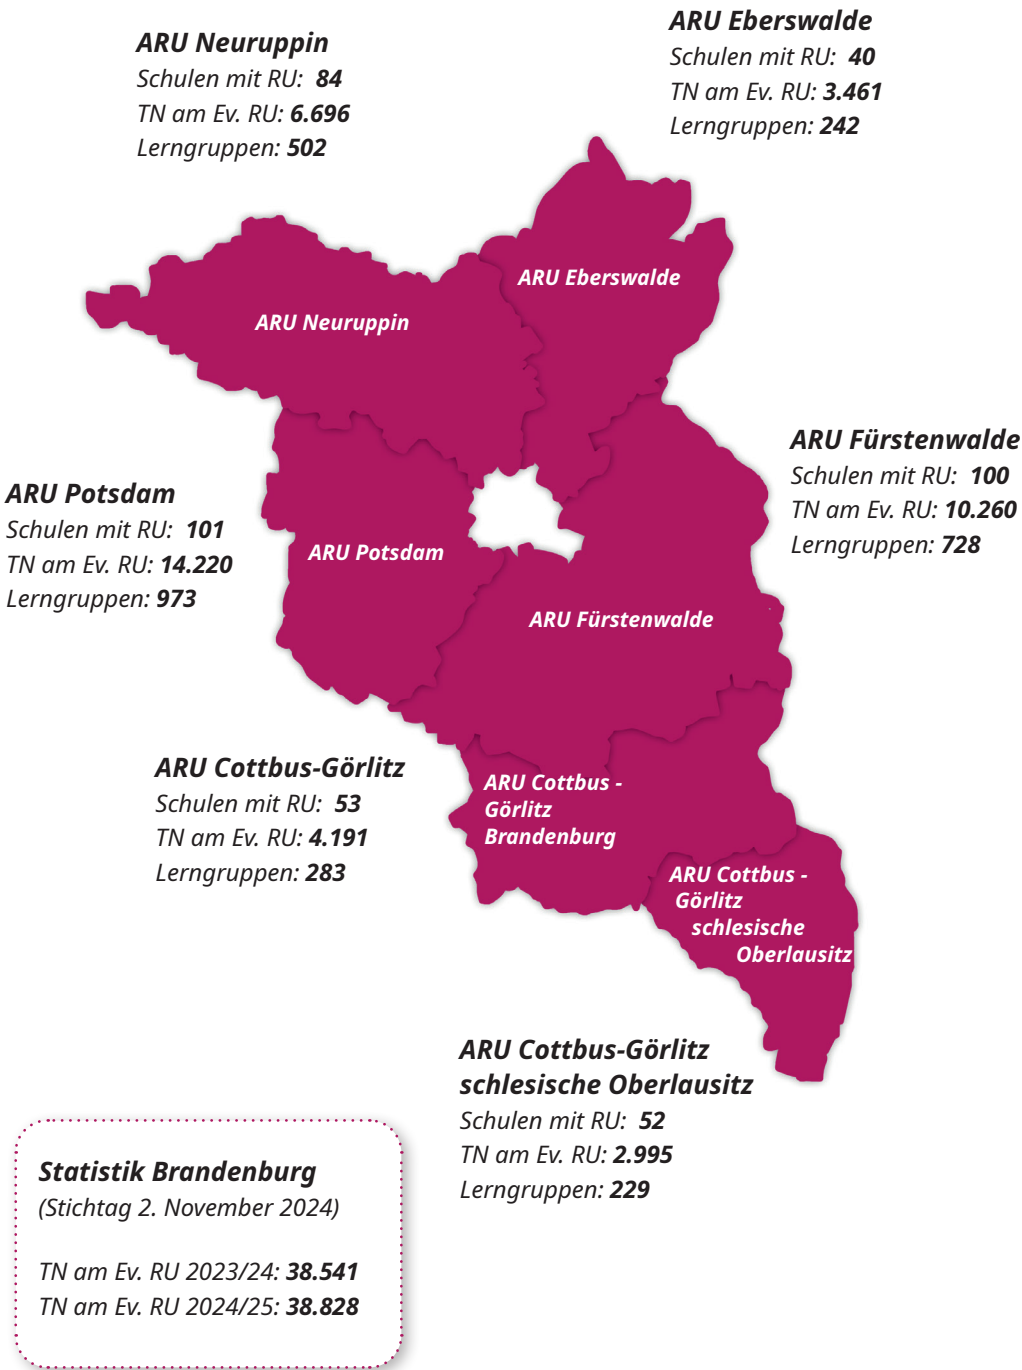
ARU Eberswalde
Schulen mit RU: 40
TN am Ev. RU: 3.461
Lerngruppen: 242

ARU Neuruppin
Schulen mit RU: 84
TN am Ev. RU: 6.696
Lerngruppen: 502

ARU Eberswalde

ARU Neuruppin

ARU Fürstenwalde
Schulen mit RU: 100
TN am Ev. RU: 10.260
Lerngruppen: 728

ARU Potsdam
Schulen mit RU: 101
TN am Ev. RU: 14.220
Lerngruppen: 973

ARU Potsdam

ARU Fürstenwalde

ARU Cottbus-Görlitz
Schulen mit RU: 53
TN am Ev. RU: 4.191
Lerngruppen: 283

ARU Cottbus - Görlitz Brandenburg

ARU Cottbus - Görlitz schlesische Oberlausitz

ARU Cottbus-Görlitz schlesische Oberlausitz
Schulen mit RU: 52
TN am Ev. RU: 2.995
Lerngruppen: 229

Statistik Brandenburg
(Stichtag 2. November 2024)

TN am Ev. RU 2023/24: 38.541
TN am Ev. RU 2024/25: 38.828